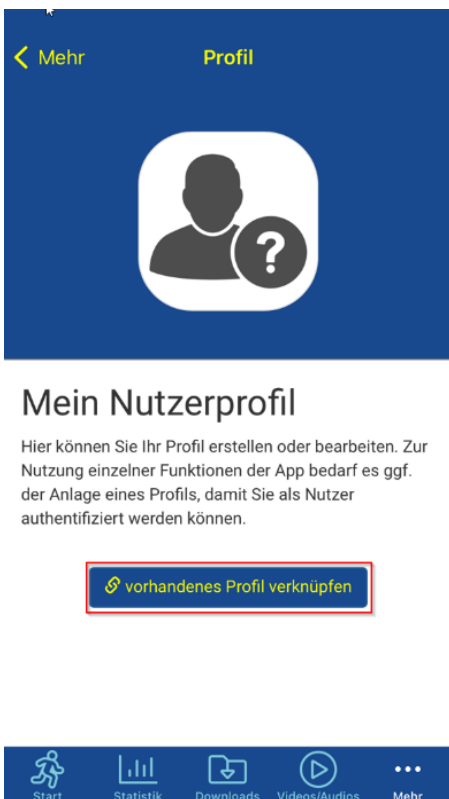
Mehr

Profil

?

Mein Nutzerprofil

Hier können Sie Ihr Profil erstellen oder bearbeiten. Zur Nutzung einzelner Funktionen der App bedarf es ggf. der Anlage eines Profils, damit Sie als Nutzer authentifiziert werden können.

vorhandenes Profil verknüpfen

Start Statistik Downloads Videos/Audios Mehr